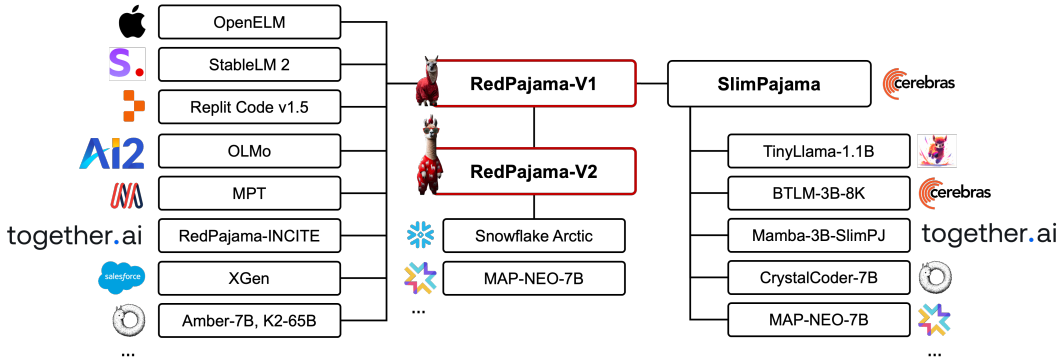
OpenELM
StableLM 2
Replit Code v1.5
Ai2
OLMo
MPT
together.ai
RedPajama-INCITE
salesforce
XGen
Amber-7B, K2-65B
...

RedPajama-V1
RedPajama-V2
Snowflake Arctic
MAP-NEO-7B
...

SlimPajama
cerebras
TinyLlama-1.1B
BTLM-3B-8K
cerebras
Mamba-3B-SlimPJ
together.ai
CrystalCoder-7B
MAP-NEO-7B
...